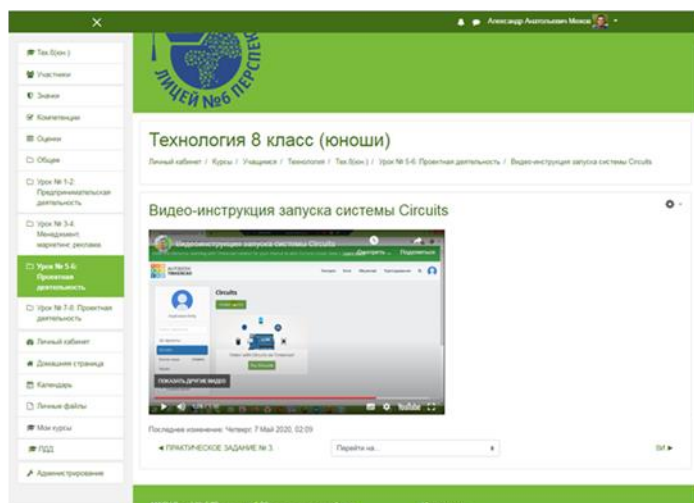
×

Александр Анатольевич Моков

Тех 8(юн)
Участники
Значки
Компетенции
Оценки
Общее
Урок № 1-2: Предпринимательская деятельность
Урок № 3-4: Менеджмент, маркетинг, реклама
Урок № 5-6: Проектная деятельность
Урок № 7-8: Проектная деятельность
Личный кабинет
Домашняя страница
Календарь
Личные файлы
Мои курсы
ПДД
Администрирование

ЛИЦЕЙ №6 ПЕРСПЕ

Технология 8 класс (юноши)

Личный кабинет / Курсы / Учащимся / Технология / Тех 8(юн) / Урок № 5-6: Проектная деятельность / Видео-инструкция запуска системы Circuits

Видео-инструкция запуска системы Circuits

Видео-инструкция запуска системы Circuits

Смотреть ... Поделиться

Circuits

ПОКАЗАТЬ ДРУГИЕ ВИДЕО

YouTube

Последнее изменение: Четверг, 7 Май 2020, 02:09

◄ ПРАКТИЧЕСКОЕ ЗАДАНИЕ № 3

Перейти на...

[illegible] ►